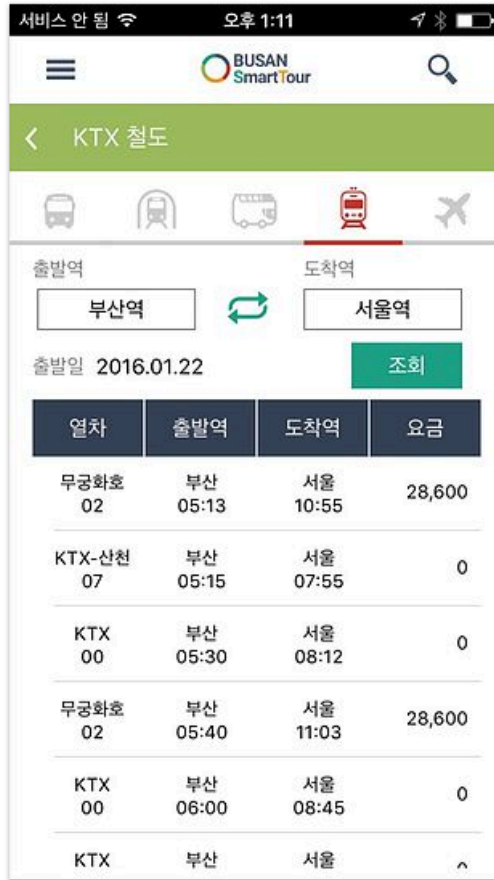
서비스 안 됨 오후 1:11

BUSAN SmartTour

KTX 철도

출발역
부산역

도착역
서울역

출발일 2016.01.22
조회

| 열차 | 출발역 | 도착역 | 요금 |
|---|---|---|---|
| 무궁화호 02 | 부산 05:13 | 서울 10:55 | 28,600 |
| KTX-산천 07 | 부산 05:15 | 서울 07:55 | 0 |
| KTX 00 | 부산 05:30 | 서울 08:12 | 0 |
| 무궁화호 02 | 부산 05:40 | 서울 11:03 | 28,600 |
| KTX 00 | 부산 06:00 | 서울 08:45 | 0 |
| KTX | 부산 | 서울 | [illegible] |